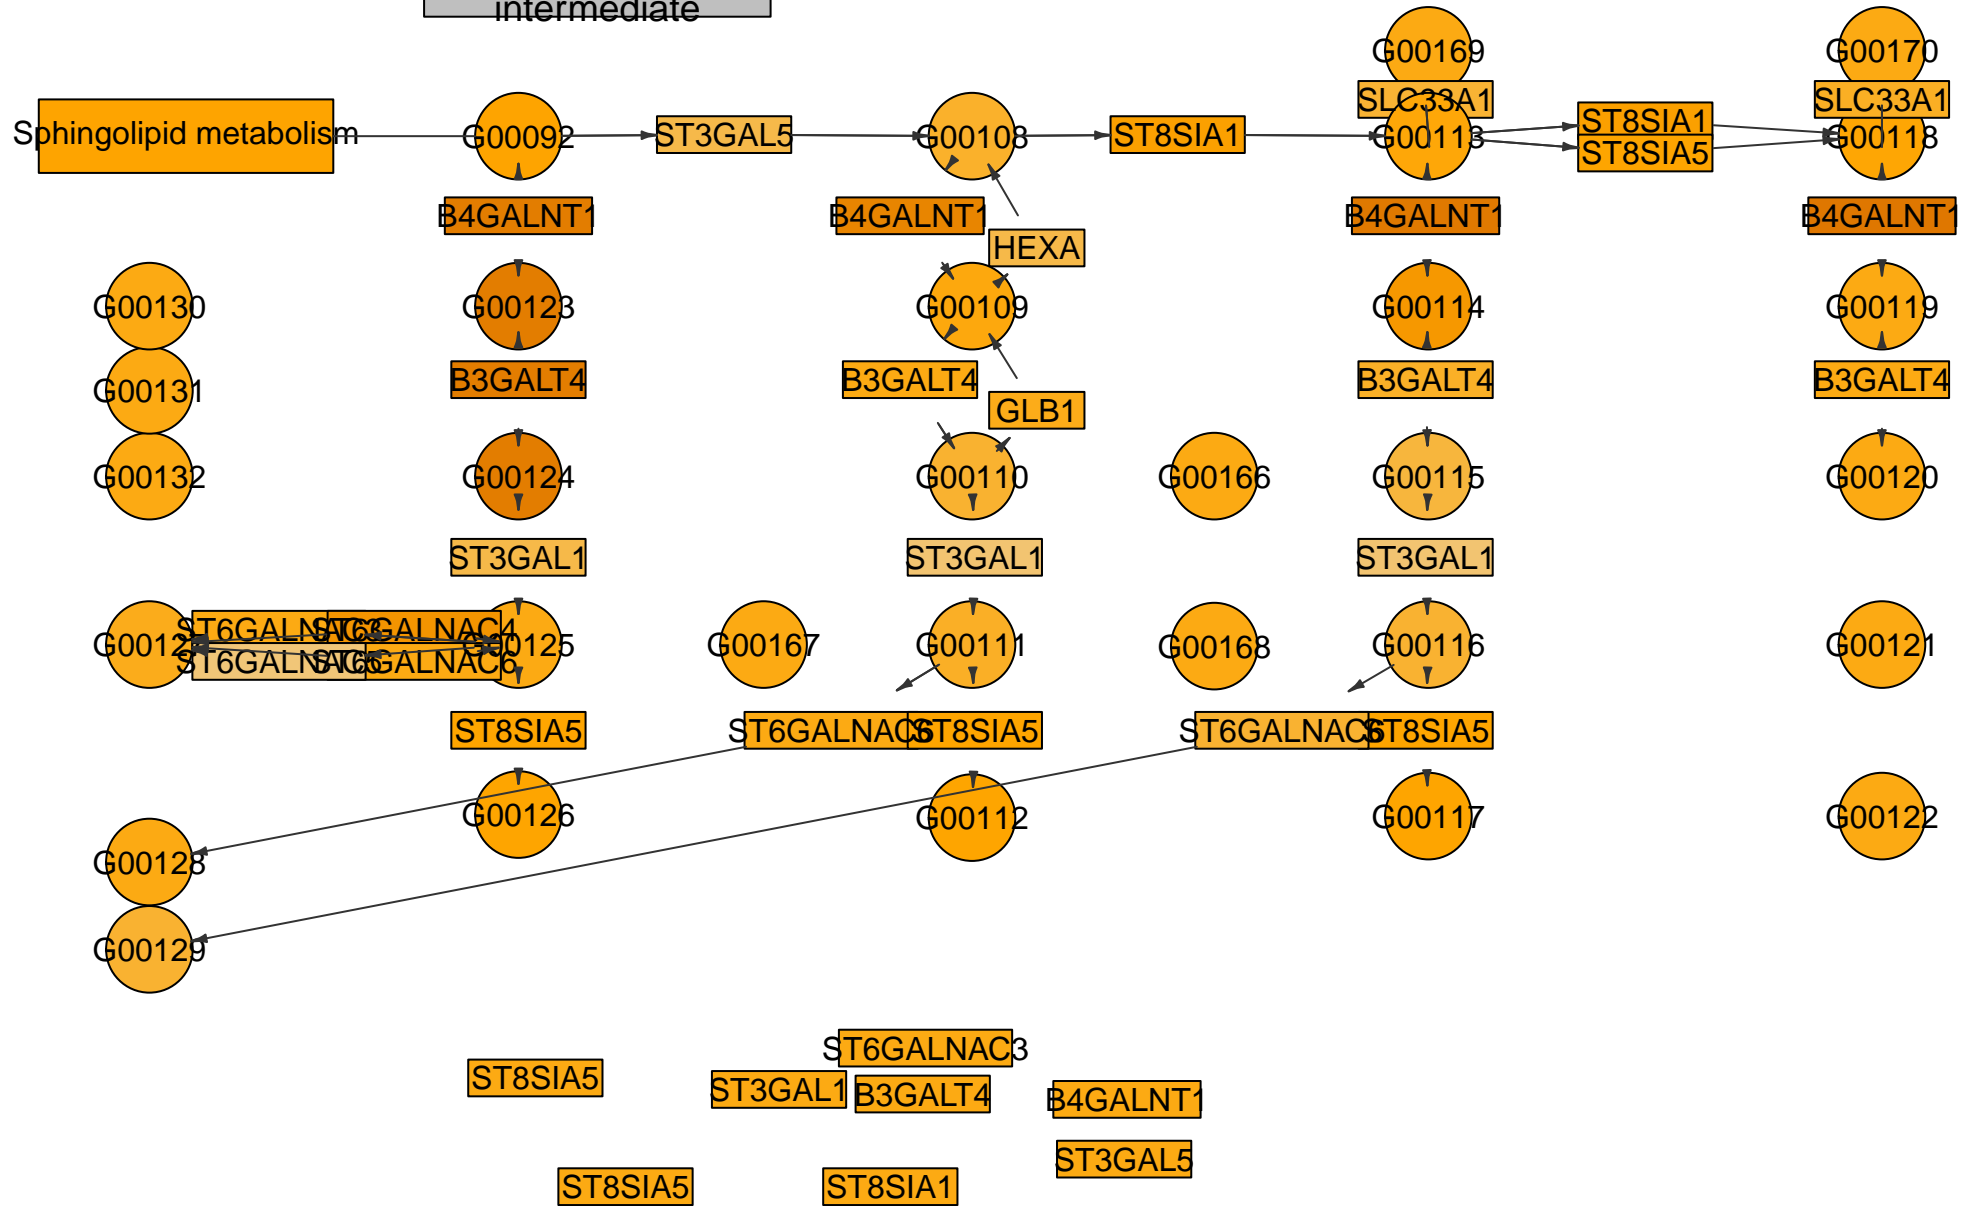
intermediate

G00169

G00170

SLC33A1

SLC33A1

Sphingolipid metabolism

G00092

ST3GAL5

G00108

ST8SIA1

G00113

ST8SIA1

ST8SIA5

G00118

B4GALNT1

B4GALNT1

HEXA

B4GALNT1

B4GALNT1

G00130

G00123

G00109

G00114

G00119

G00131

B3GALT4

B3GALT4

GLB1

B3GALT4

B3GALT4

G00132

G00124

G00110

G00166

G00115

G00120

ST3GAL1

ST3GAL1

ST3GAL1

G00127

ST6GALNAC3

ST6GALNAC4

ST6GALNAC5

ST6GALNAC6

G00125

G00167

G00111

G00168

G00116

G00121

ST8SIA5

ST6GALNAC5

ST8SIA5

ST6GALNAC5

ST8SIA5

G00126

G00112

G00117

G00122

G00128

G00129

ST6GALNAC3

ST8SIA5

ST3GAL1

B3GALT4

B4GALNT1

ST3GAL5

ST8SIA5

ST8SIA1